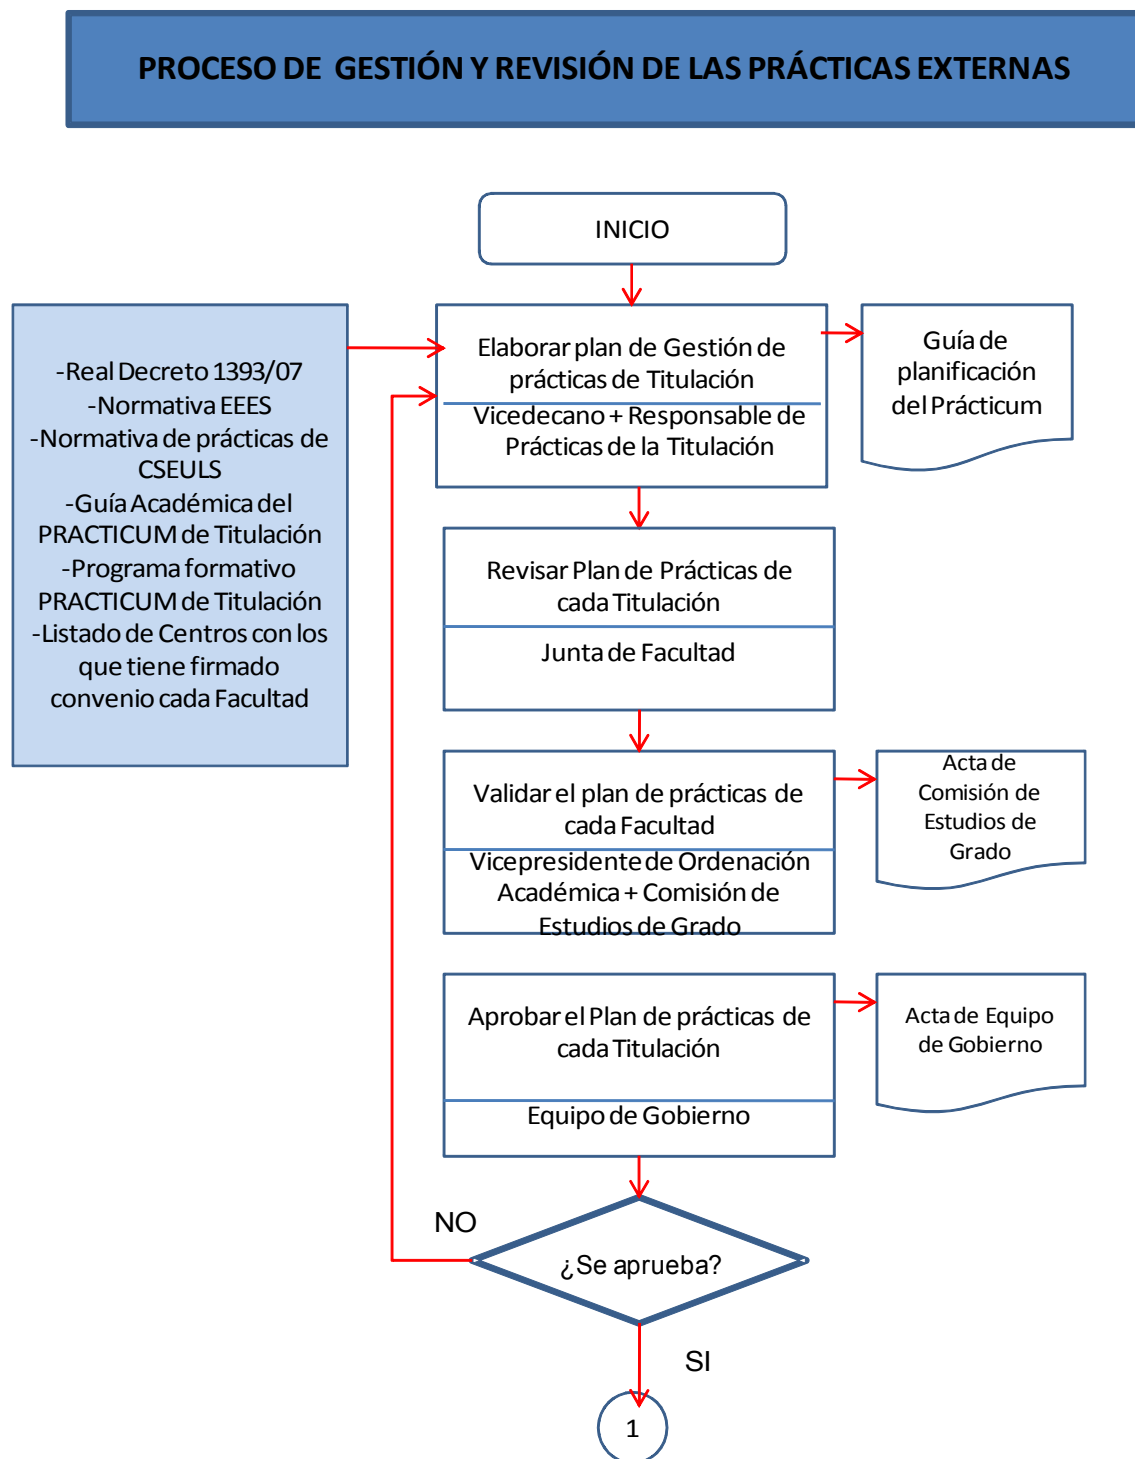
PROCESO DE GESTIÓN Y REVISIÓN DE LAS PRÁCTICAS EXTERNAS

INICIO

-Real Decreto 1393/07
-Normativa EEES
-Normativa de prácticas de CSEULS
-Guía Académica del PRACTICUM de Titulación
-Programa formativo PRACTICUM de Titulación
-Listado de Centros con los que tiene firmado convenio cada Facultad

Elaborar plan de Gestión de prácticas de Titulación

Vicedecano + Responsable de Prácticas de la Titulación

Guía de planificación del Prácticum

Revisar Plan de Prácticas de cada Titulación

Junta de Facultad

Validar el plan de prácticas de cada Facultad

Vicepresidente de Ordenación Académica + Comisión de Estudios de Grado

Acta de Comisión de Estudios de Grado

Aprobar el Plan de prácticas de cada Titulación

Equipo de Gobierno

Acta de Equipo de Gobierno

NO

¿Se aprueba?

SI

1